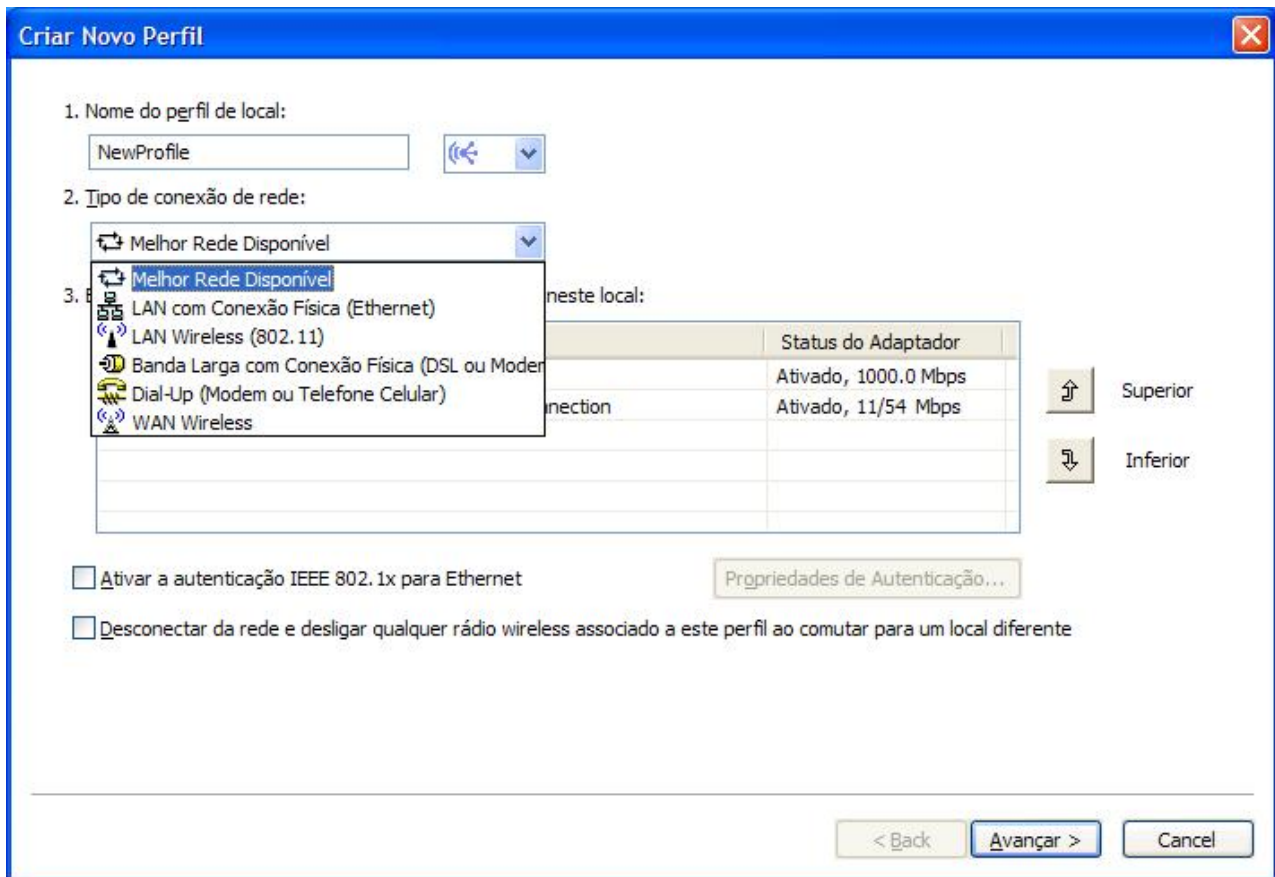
Criar Novo Perfil

1. Nome do perfil de local:

NewProfile

2. Tipo de conexão de rede:

Melhor Rede Disponível

Melhor Rede Disponível
LAN com Conexão Física (Ethernet)
LAN Wireless (802.11)
Banda Larga com Conexão Física (DSL ou Moden
Dial-Up (Modem ou Telefone Celular)
WAN Wireless

3. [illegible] neste local:

| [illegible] | Status do Adaptador |
|---|---|
| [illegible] | Ativado, 1000.0 Mbps |
| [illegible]nection | Ativado, 11/54 Mbps |

Superior

Inferior

Ativar a autenticação IEEE 802.1x para Ethernet

Propriedades de Autenticação...

Desconectar da rede e desligar qualquer rádio wireless associado a este perfil ao comutar para um local diferente

< Back

Avançar >

Cancel